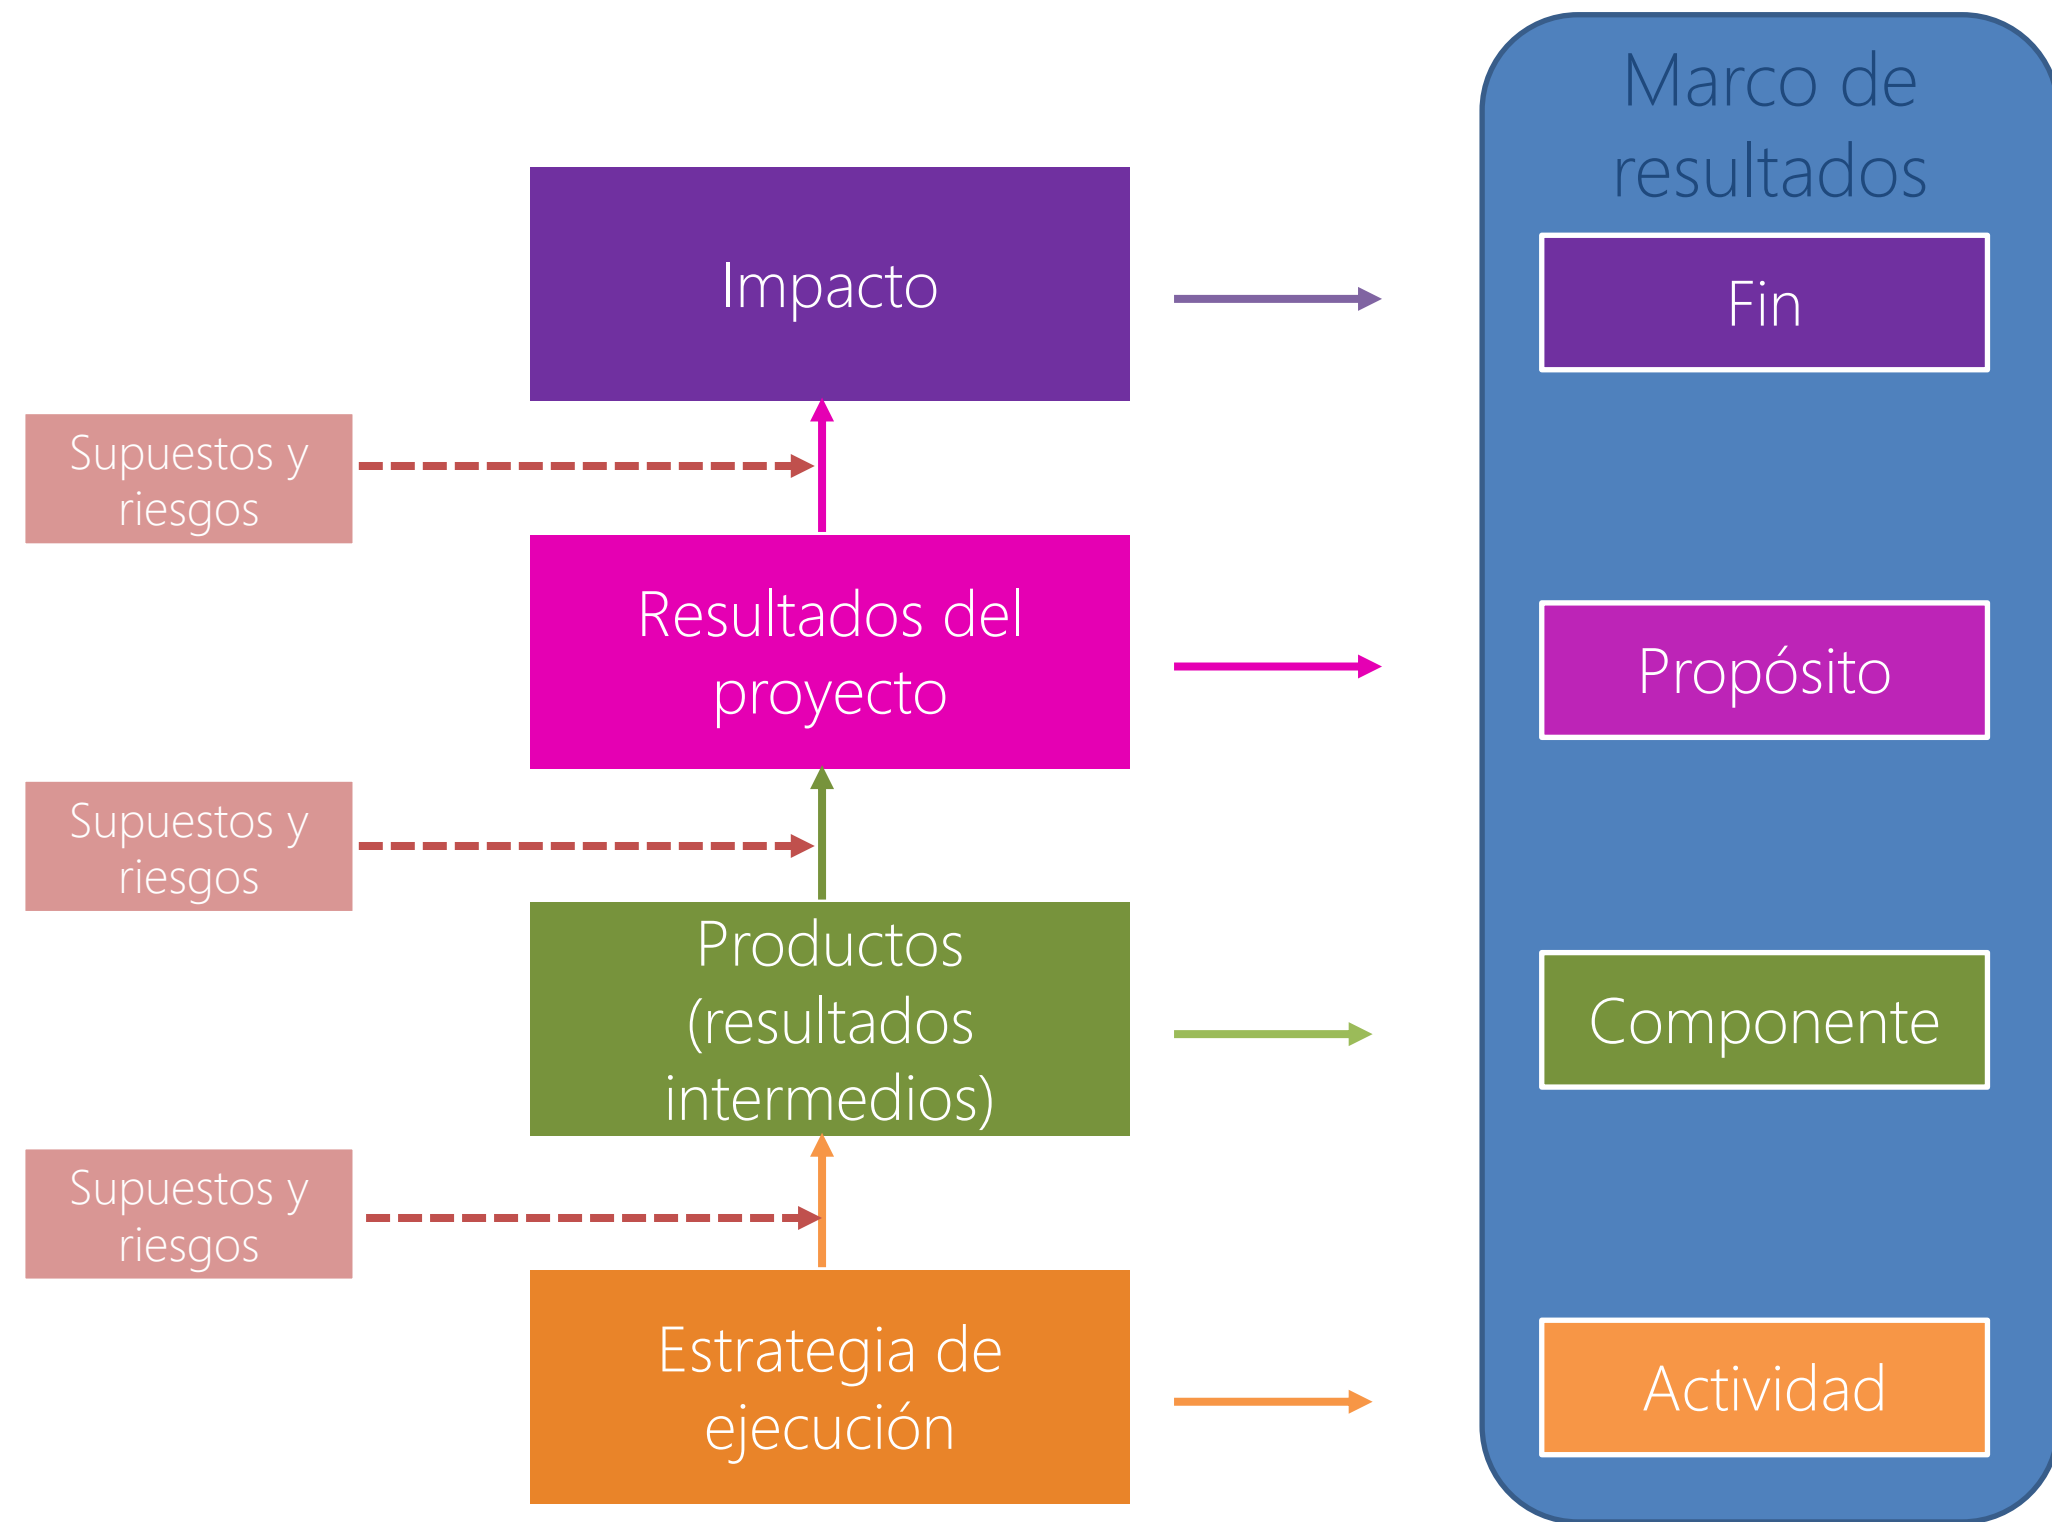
Impacto

Supuestos y riesgos

Resultados del proyecto

Supuestos y riesgos

Productos (resultados intermedios)

Supuestos y riesgos

Estrategia de ejecución

Marco de resultados

Fin

Propósito

Componente

Actividad